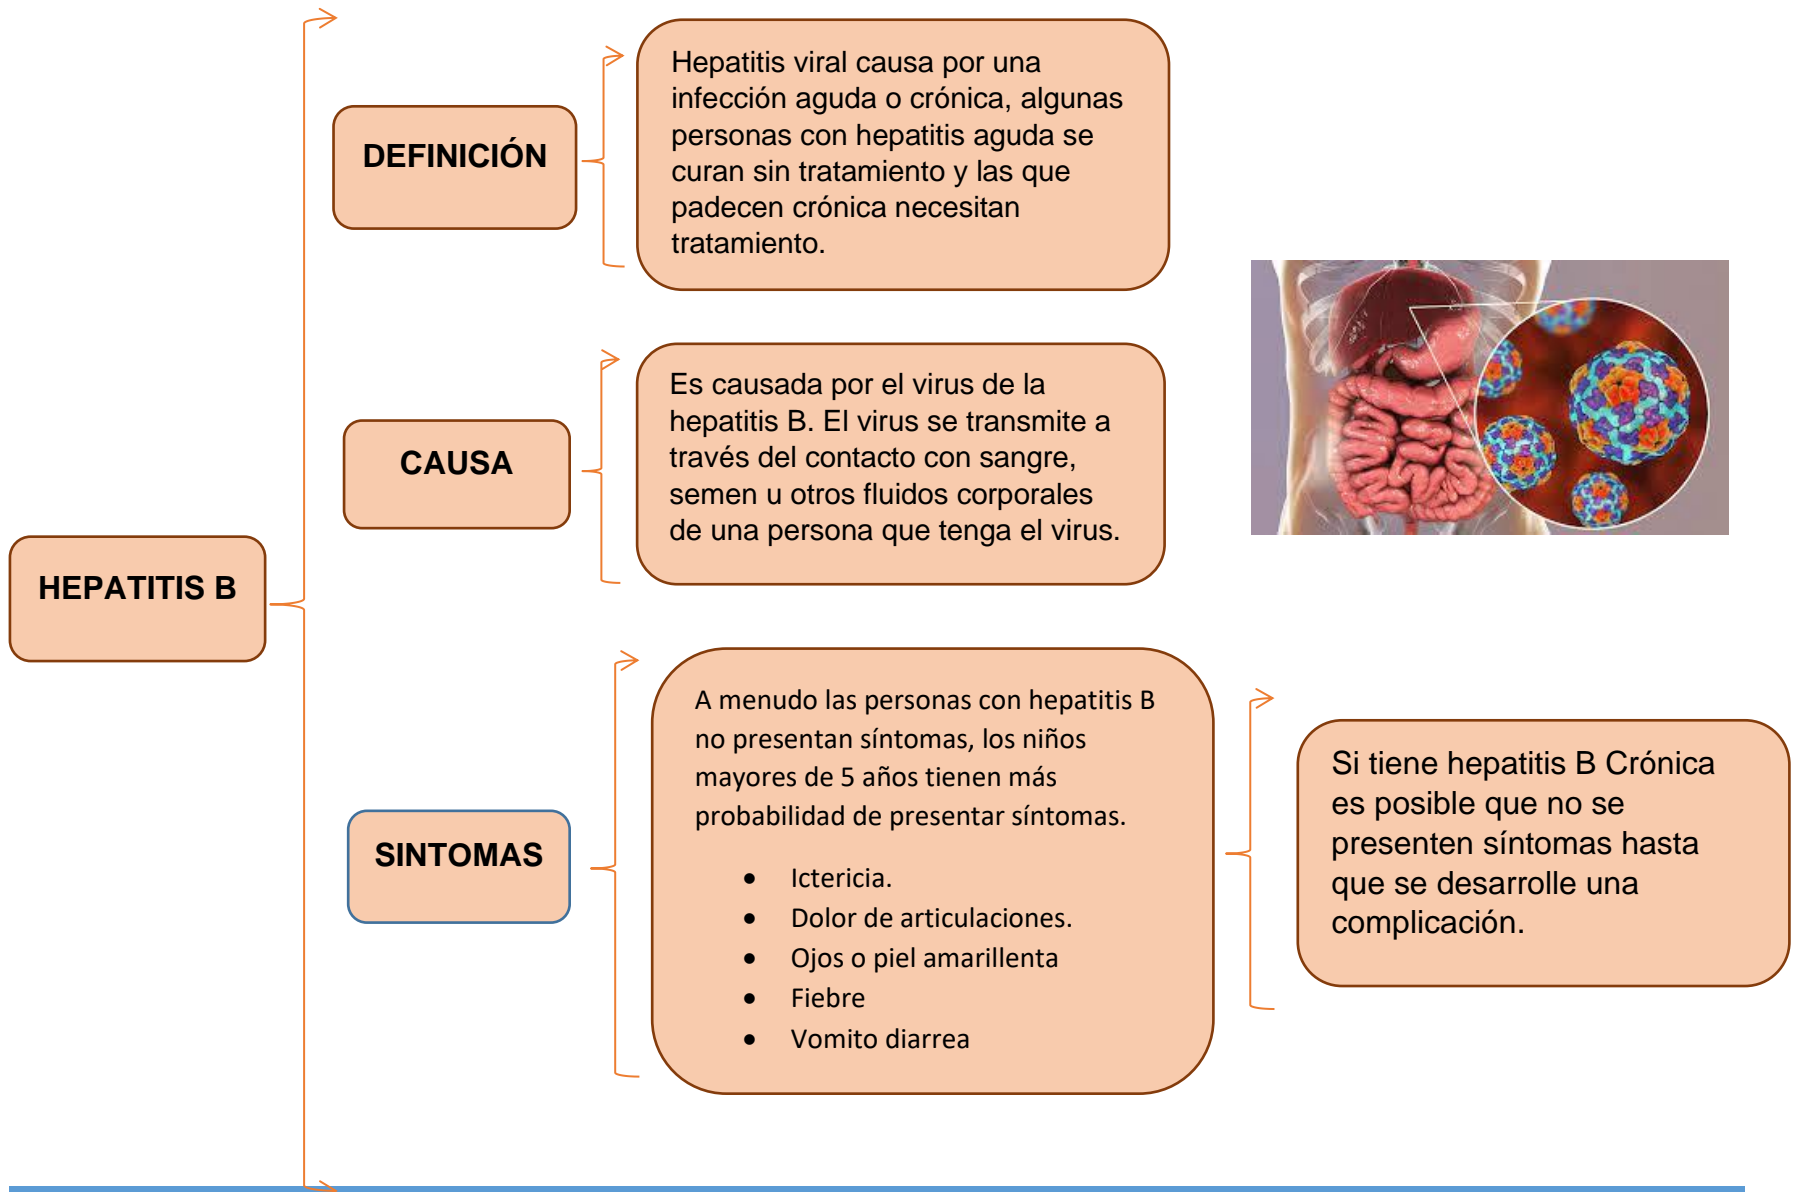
HEPATITIS B

DEFINICIÓN

Hepatitis viral causa por una infección aguda o crónica, algunas personas con hepatitis aguda se curan sin tratamiento y las que padecen crónica necesitan tratamiento.

CAUSA

Es causada por el virus de la hepatitis B. El virus se transmite a través del contacto con sangre, semen u otros fluidos corporales de una persona que tenga el virus.

SINTOMAS

A menudo las personas con hepatitis B no presentan síntomas, los niños mayores de 5 años tienen más probabilidad de presentar síntomas.

- Ictericia.
- Dolor de articulaciones.
- Ojos o piel amarillenta
- Fiebre
- Vomito diarrea

Si tiene hepatitis B Crónica es posible que no se presenten síntomas hasta que se desarrolle una complicación.